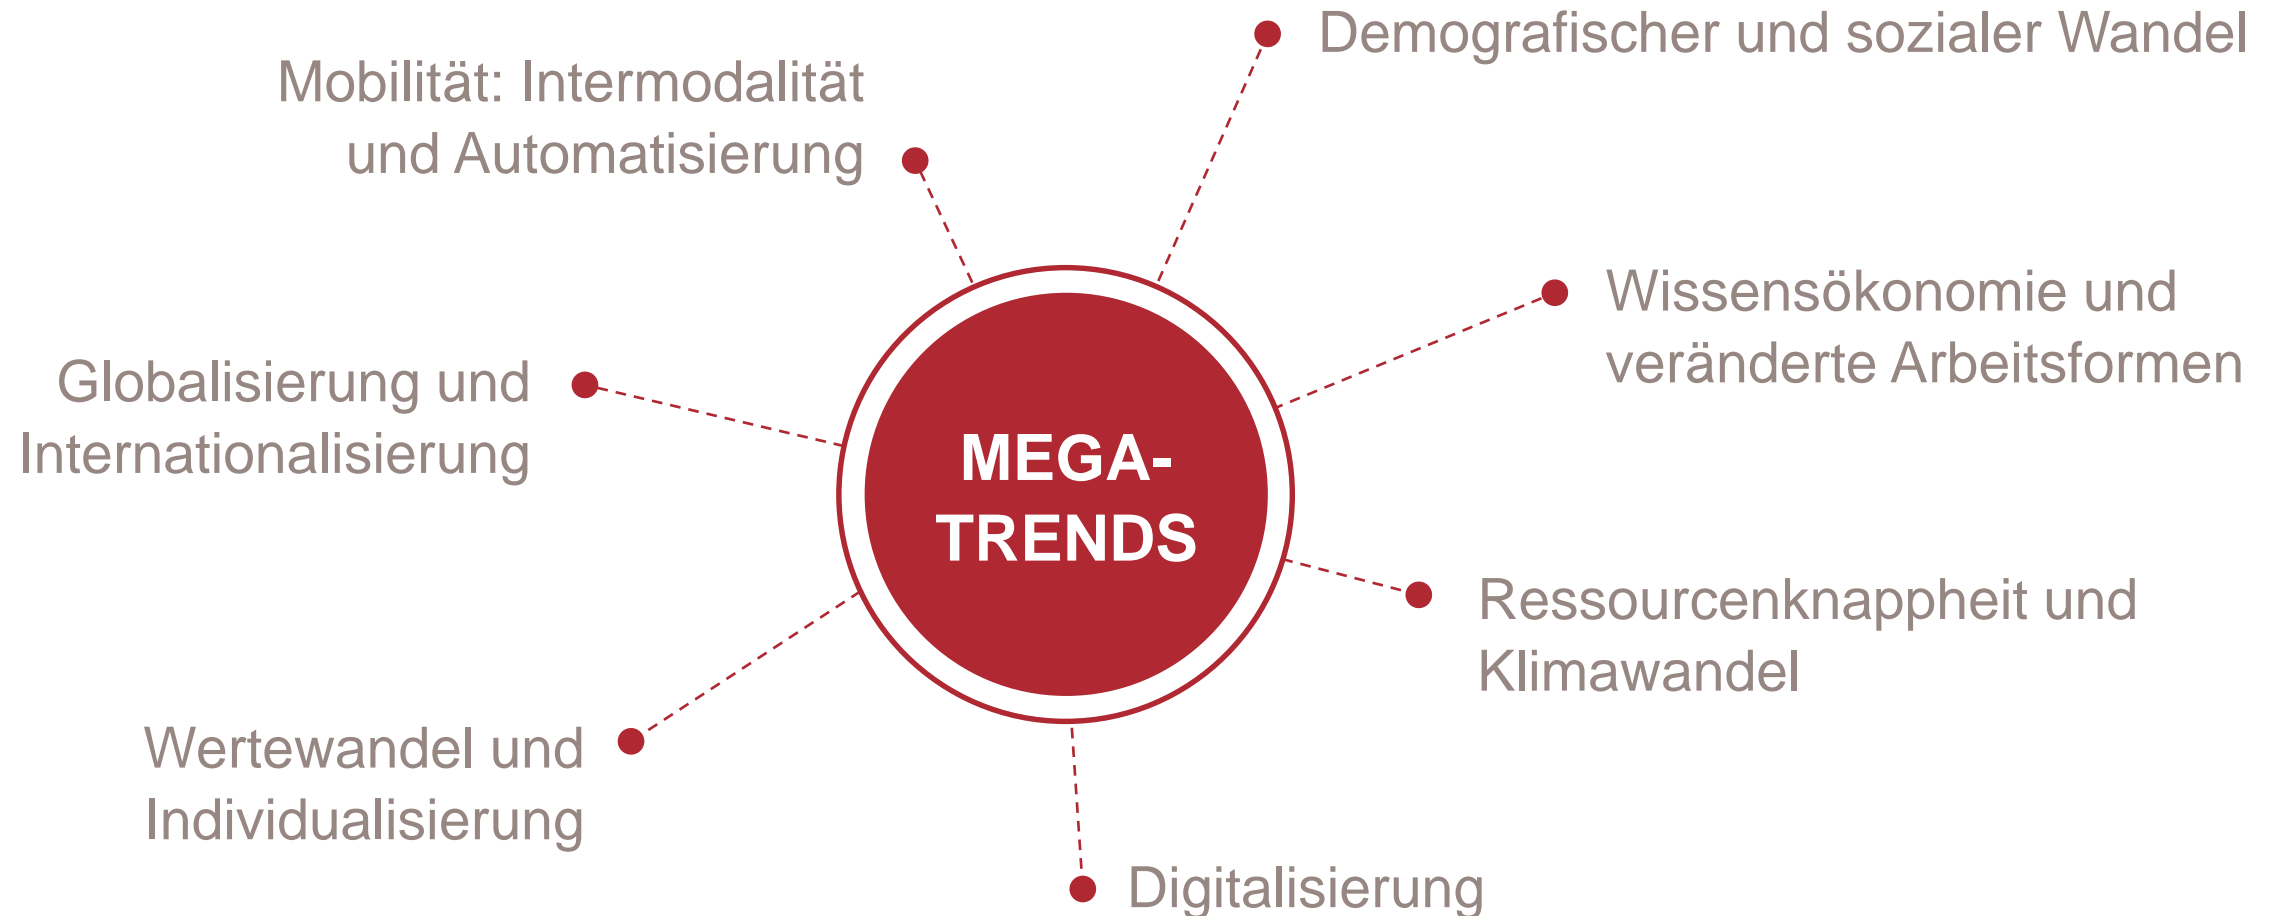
Demografischer und sozialer Wandel

Mobilität: Intermodalität und Automatisierung

Wissensökonomie und veränderte Arbeitsformen

Globalisierung und Internationalisierung

MEGA-TRENDS

Ressourcenknappheit und Klimawandel

Wertewandel und Individualisierung

Digitalisierung